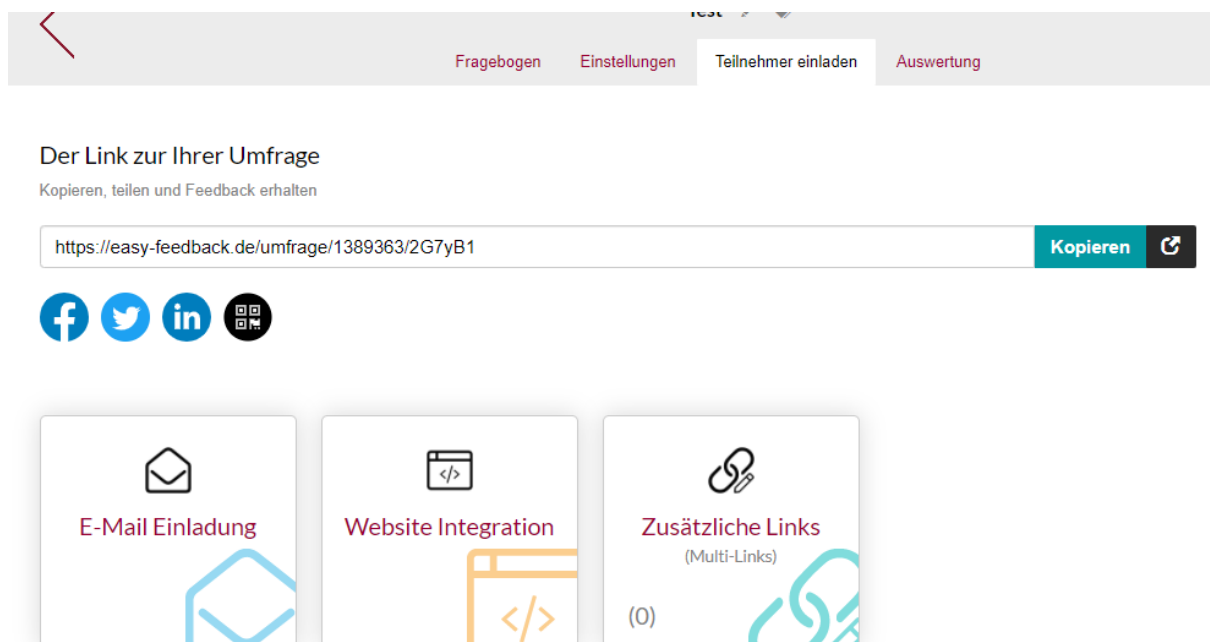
Test

Fragebogen Einstellungen Teilnehmer einladen Auswertung

Der Link zur Ihrer Umfrage

Kopieren, teilen und Feedback erhalten

https://easy-feedback.de/umfrage/1389363/2G7yB1

Kopieren

E-Mail Einladung

Website Integration

</>

Zusätzliche Links

(Multi-Links)

(0)

</>